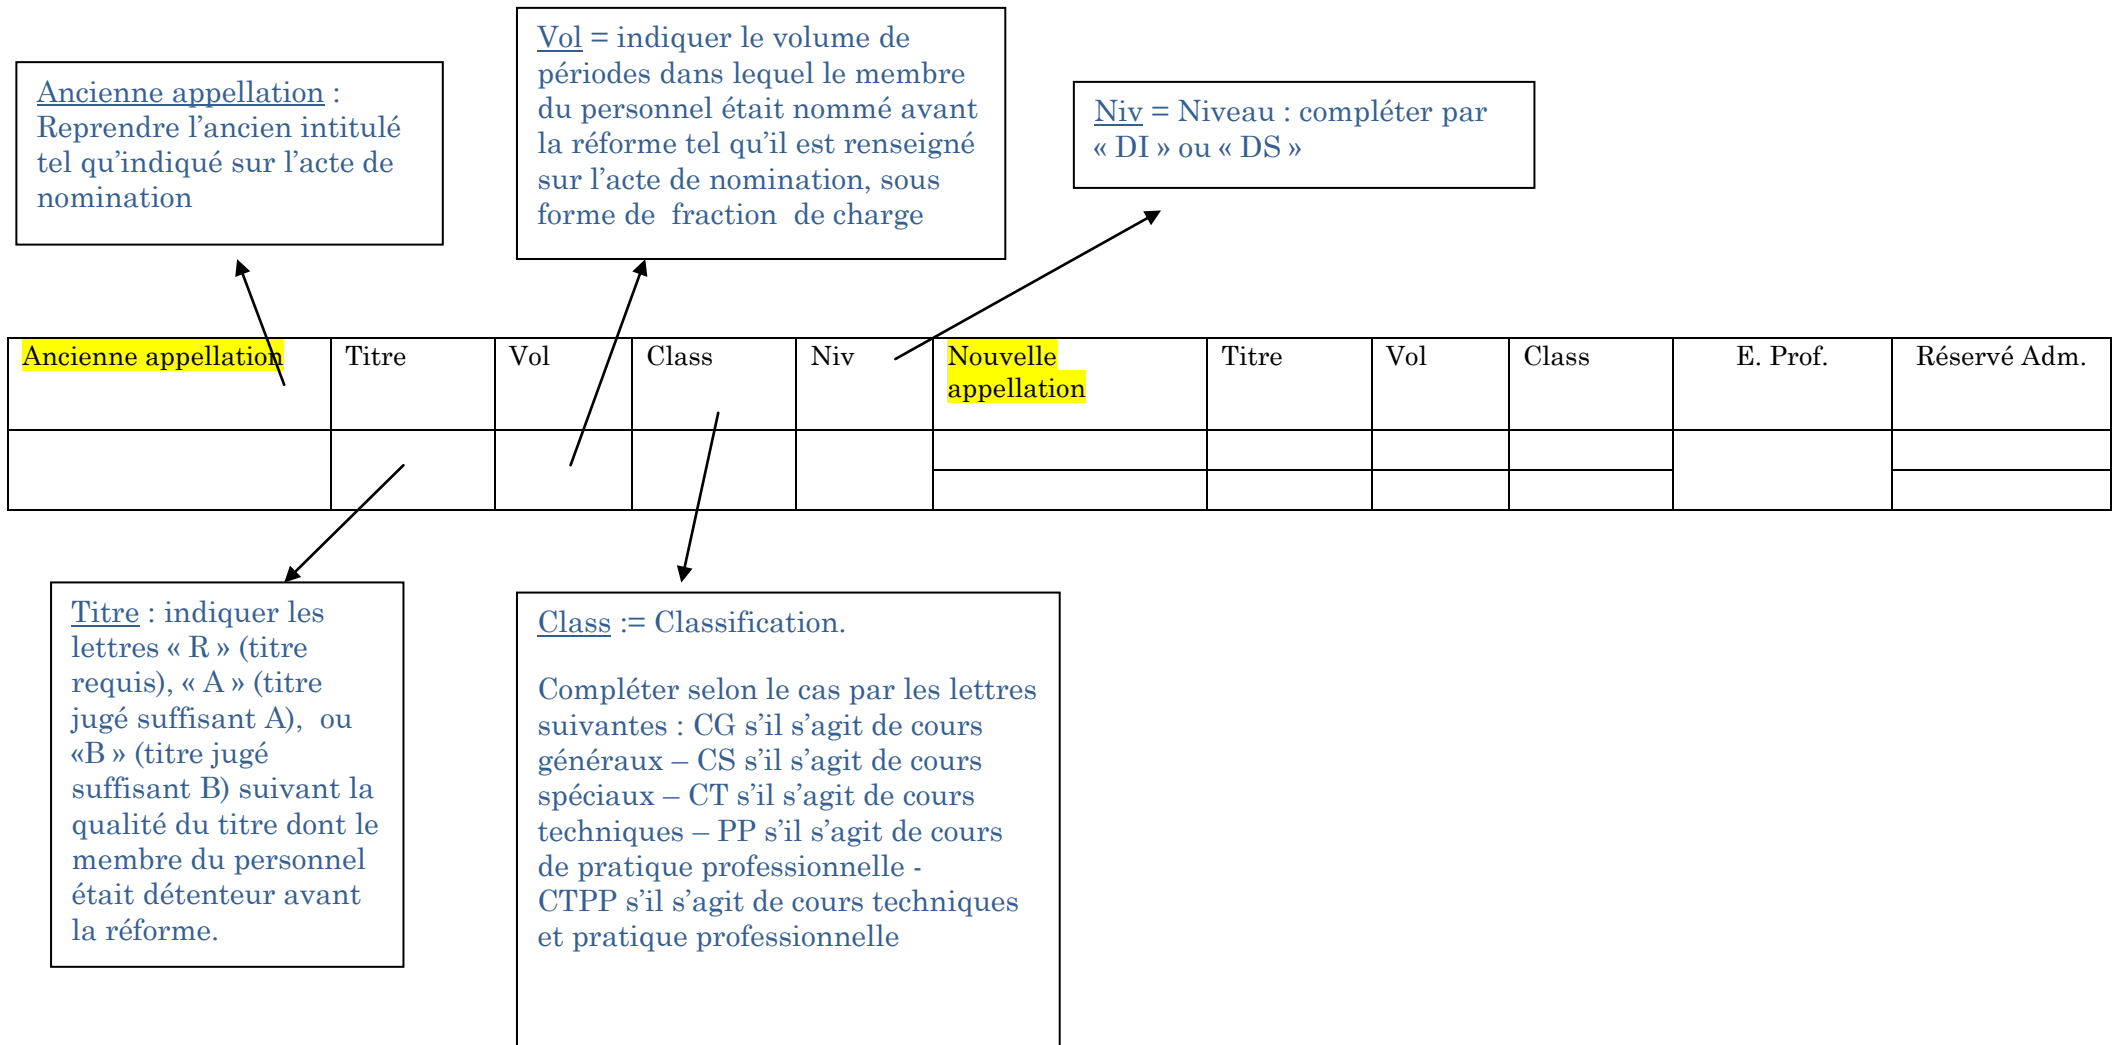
Ancienne appellation : Reprendre l'ancien intitulé tel qu'indiqué sur l'acte de nomination

Vol = indiquer le volume de périodes dans lequel le membre du personnel était nommé avant la réforme tel qu'il est renseigné sur l'acte de nomination, sous forme de fraction de charge

Niv = Niveau : compléter par « DI » ou « DS »

| Ancienne appellation | Titre | Vol | Class | Niv | Nouvelle appellation | Titre | Vol | Class | E. Prof. | Réservé Adm. |
|---|---|---|---|---|---|---|---|---|---|---|
| | | | | | | | | | | |
| | | | | | | | | | | |

Titre : indiquer les lettres « R » (titre requis), « A » (titre jugé suffisant A), ou «B » (titre jugé suffisant B) suivant la qualité du titre dont le membre du personnel était détenteur avant la réforme.

Class := Classification.

Compléter selon le cas par les lettres suivantes : CG s'il s'agit de cours généraux – CS s'il s'agit de cours spéciaux – CT s'il s'agit de cours techniques – PP s'il s'agit de cours de pratique professionnelle - CTPP s'il s'agit de cours techniques et pratique professionnelle